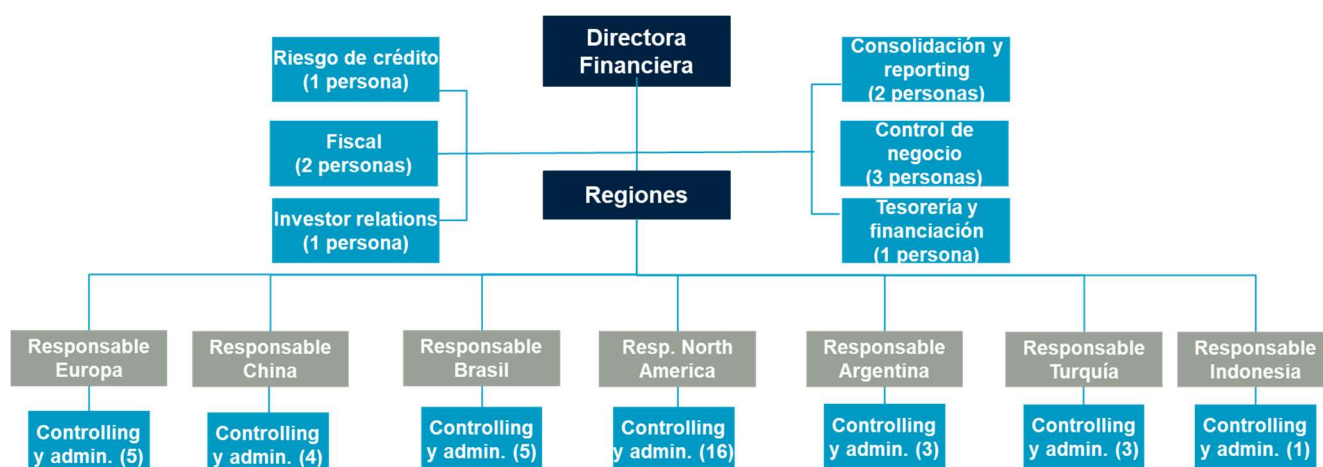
Directora Financiera

Riesgo de crédito (1 persona)

Fiscal (2 personas)

Investor relations (1 persona)

Consolidación y reporting (2 personas)

Control de negocio (3 personas)

Tesorería y financiación (1 persona)

Regiones

Responsable Europa

Controlling y admin. (5)

Responsable China

Controlling y admin. (4)

Responsable Brasil

Controlling y admin. (5)

Resp. North America

Controlling y admin. (16)

Responsable Argentina

Controlling y admin. (3)

Responsable Turquía

Controlling y admin. (3)

Responsable Indonesia

Controlling y admin. (1)